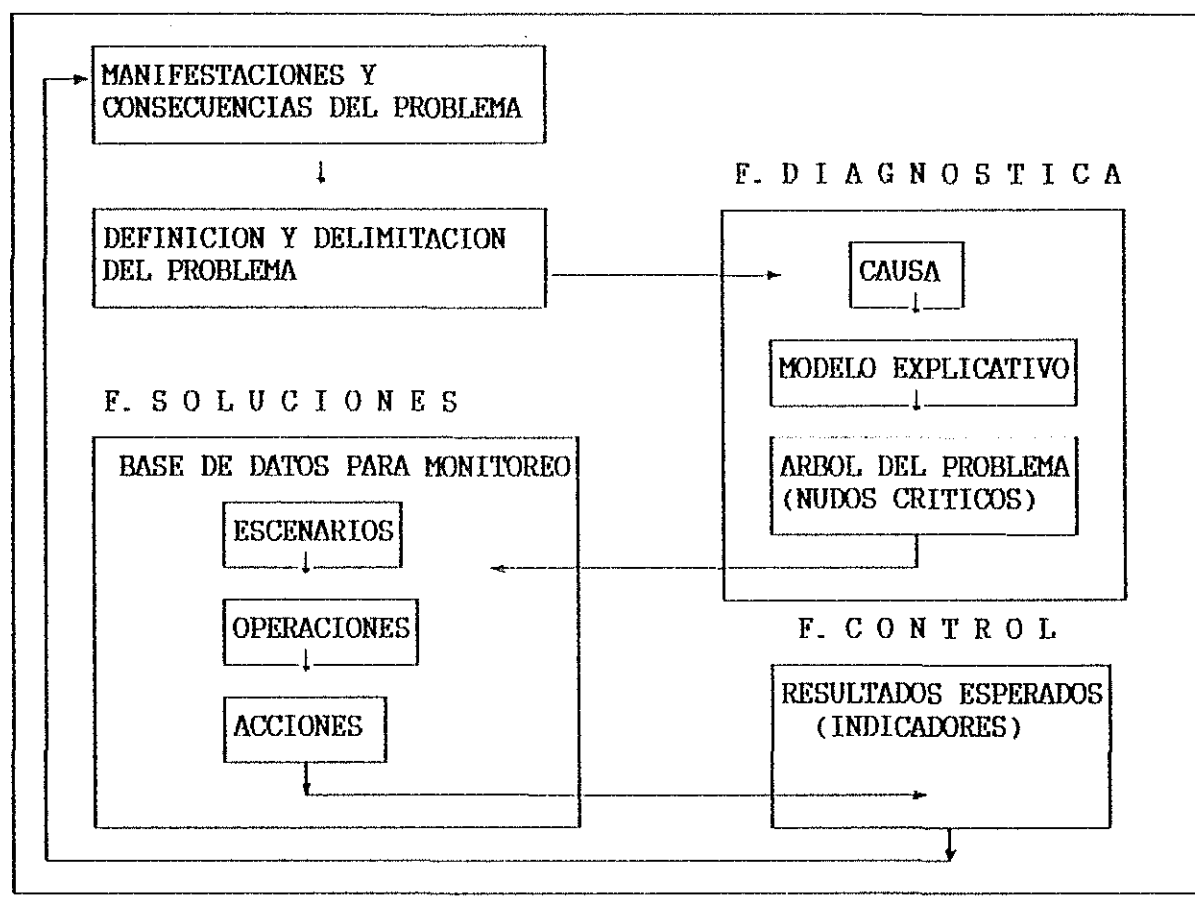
MANIFESTACIONES Y CONSECUENCIAS DEL PROBLEMA

DEFINICION Y DELIMITACION DEL PROBLEMA

F. D I A G N O S T I C A

CAUSA

MODELO EXPLICATIVO

ARBOL DEL PROBLEMA (NUDOS CRITICOS)

F. S O L U C I O N E S

BASE DE DATOS PARA MONITOREO

ESCENARIOS

OPERACIONES

ACCIONES

F. C O N T R O L

RESULTADOS ESPERADOS (INDICADORES)